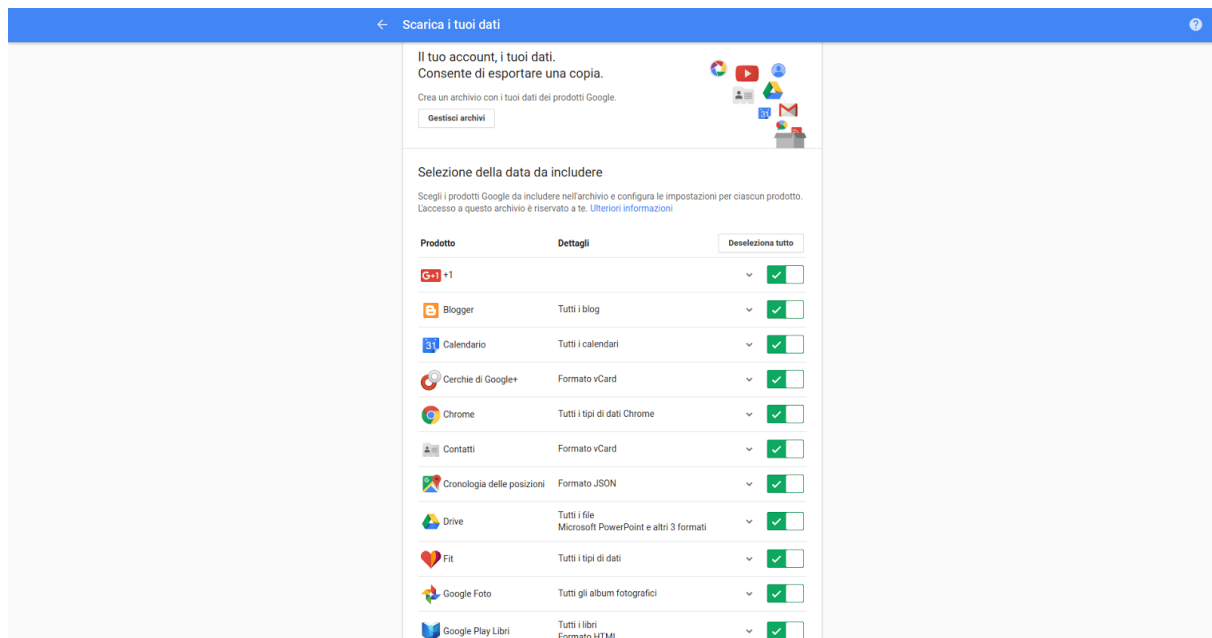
← Scarica i tuoi dati

Il tuo account, i tuoi dati.
Consente di esportare una copia.

Crea un archivio con i tuoi dati dei prodotti Google.

Gestisci archivi

Selezione della data da includere

Scegli i prodotti Google da includere nell'archivio e configura le impostazioni per ciascun prodotto. L'accesso a questo archivio è riservato a te. Ulteriori informazioni

| Prodotto | Dettagli | Deseleziona tutto |
|---|---|---|
| G+1 +1 | | |
| Blogger | Tutti i blog | |
| 31 Calendario | Tutti i calendari | |
| Cerchie di Google+ | Formato vCard | |
| Chrome | Tutti i tipi di dati Chrome | |
| Contatti | Formato vCard | |
| Cronologia delle posizioni | Formato JSON | |
| Drive | Tutti i file Microsoft PowerPoint e altri 3 formati | |
| Fit | Tutti i tipi di dati | |
| Google Foto | Tutti gli album fotografici | |
| Google Play Libri | Tutti i libri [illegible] | |